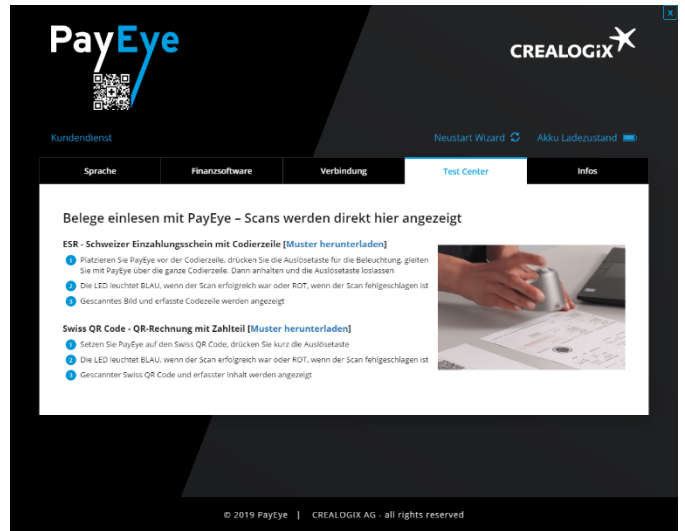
PayEye

CREALOGIX

Kundendienst

Neustart Wizard

Akku Ladezustand

| Sprache | Finanzsoftware | Verbindung | Test Center | Infos |
|---|---|---|---|---|

Belege einlesen mit PayEye – Scans werden direkt hier angezeigt

ESR - Schweizer Einzahlungsschein mit Codierzeile [Muster herunterladen]

1 Platzieren Sie PayEye vor der Codierzeile, drücken Sie die Auslösetaste für die Beleuchtung, gleiten Sie mit PayEye über die ganze Codierzeile. Dann anhalten und die Auslösetaste loslassen

2 Die LED leuchtet BLAU, wenn der Scan erfolgreich war oder ROT, wenn der Scan fehlgeschlagen ist

3 Gescanntes Bild und erfasste Codezeile werden angezeigt

Swiss QR Code - QR-Rechnung mit Zahlteil [Muster herunterladen]

1 Setzen Sie PayEye auf den Swiss QR Code, drücken Sie kurz die Auslösetaste

2 Die LED leuchtet BLAU, wenn der Scan erfolgreich war oder ROT, wenn der Scan fehlgeschlagen ist

3 Gescannter Swiss QR Code und erfasster Inhalt werden angezeigt

© 2019 PayEye | CREALOGIX AG - all rights reserved